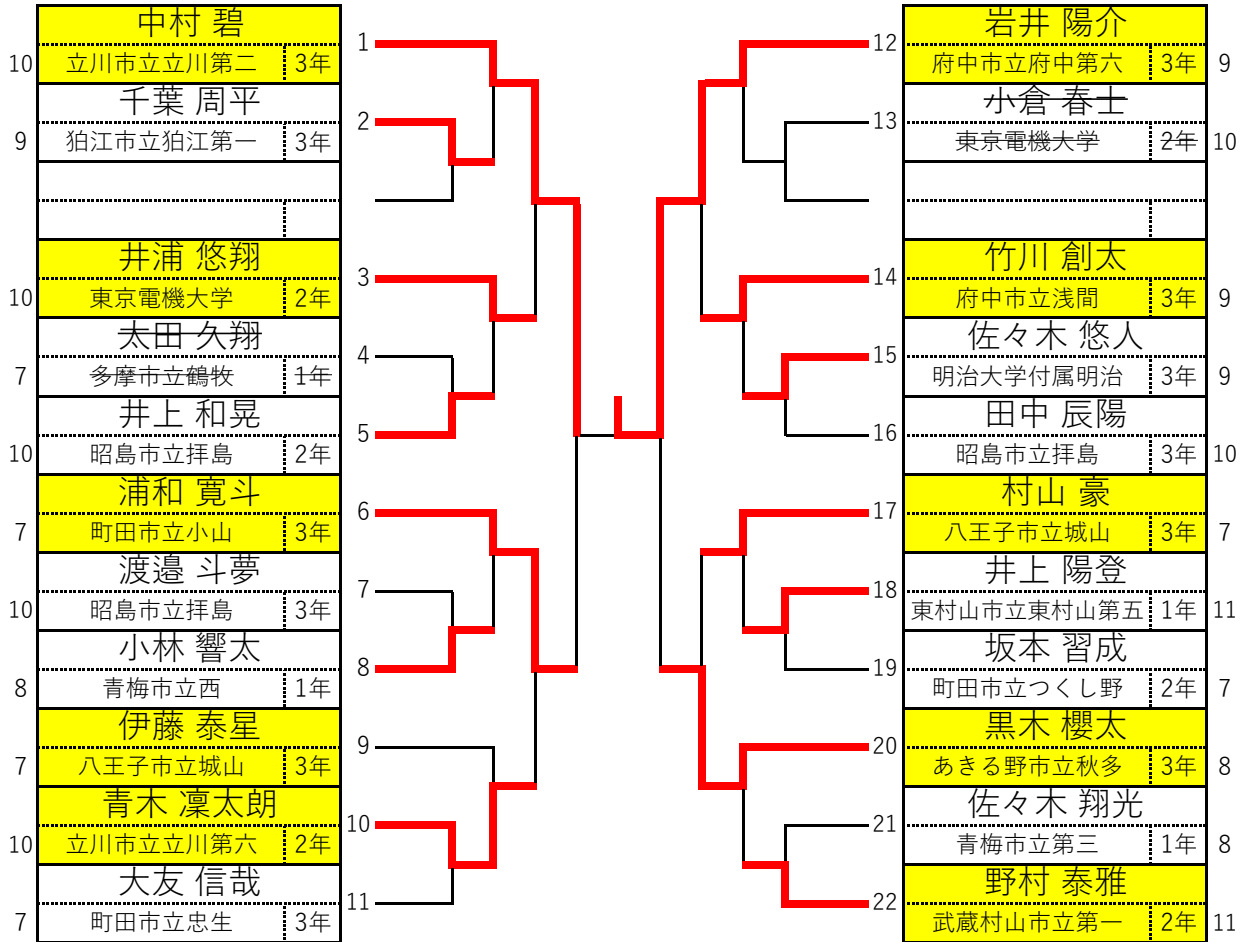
中村 碧
10 立川市立立川第二 3年
千葉 周平
9 狛江市立狛江第一 3年

井浦 悠翔
10 東京電機大学 2年
太田 久翔
7 多摩市立鶴牧 1年
井上 和晃
10 昭島市立拝島 2年
浦和 寛斗
7 町田市立小山 3年
渡邉 斗夢
10 昭島市立拝島 3年
小林 響太
8 青梅市立西 1年
伊藤 泰星
7 八王子市立城山 3年
青木 凜太朗
10 立川市立立川第六 2年
大友 信哉
7 町田市立忠生 3年

1
2
3
4
5
6
7
8
9
10
11

12
13
14
15
16
17
18
19
20
21
22

岩井 陽介
府中市立府中第六 3年 9
小倉 春士
東京電機大学 2年 10

竹川 創太
府中市立浅間 3年 9
佐々木 悠人
明治大学付属明治 3年 9
田中 辰陽
昭島市立拝島 3年 10
村山 豪
八王子市立城山 3年 7
井上 陽登
東村山市立東村山第五 1年 11
坂本 習成
町田市立つくし野 2年 7
黒木 櫻太
あきる野市立秋多 3年 8
佐々木 翔光
青梅市立第三 1年 8
野村 泰雅
武蔵村山市立第一 2年 11